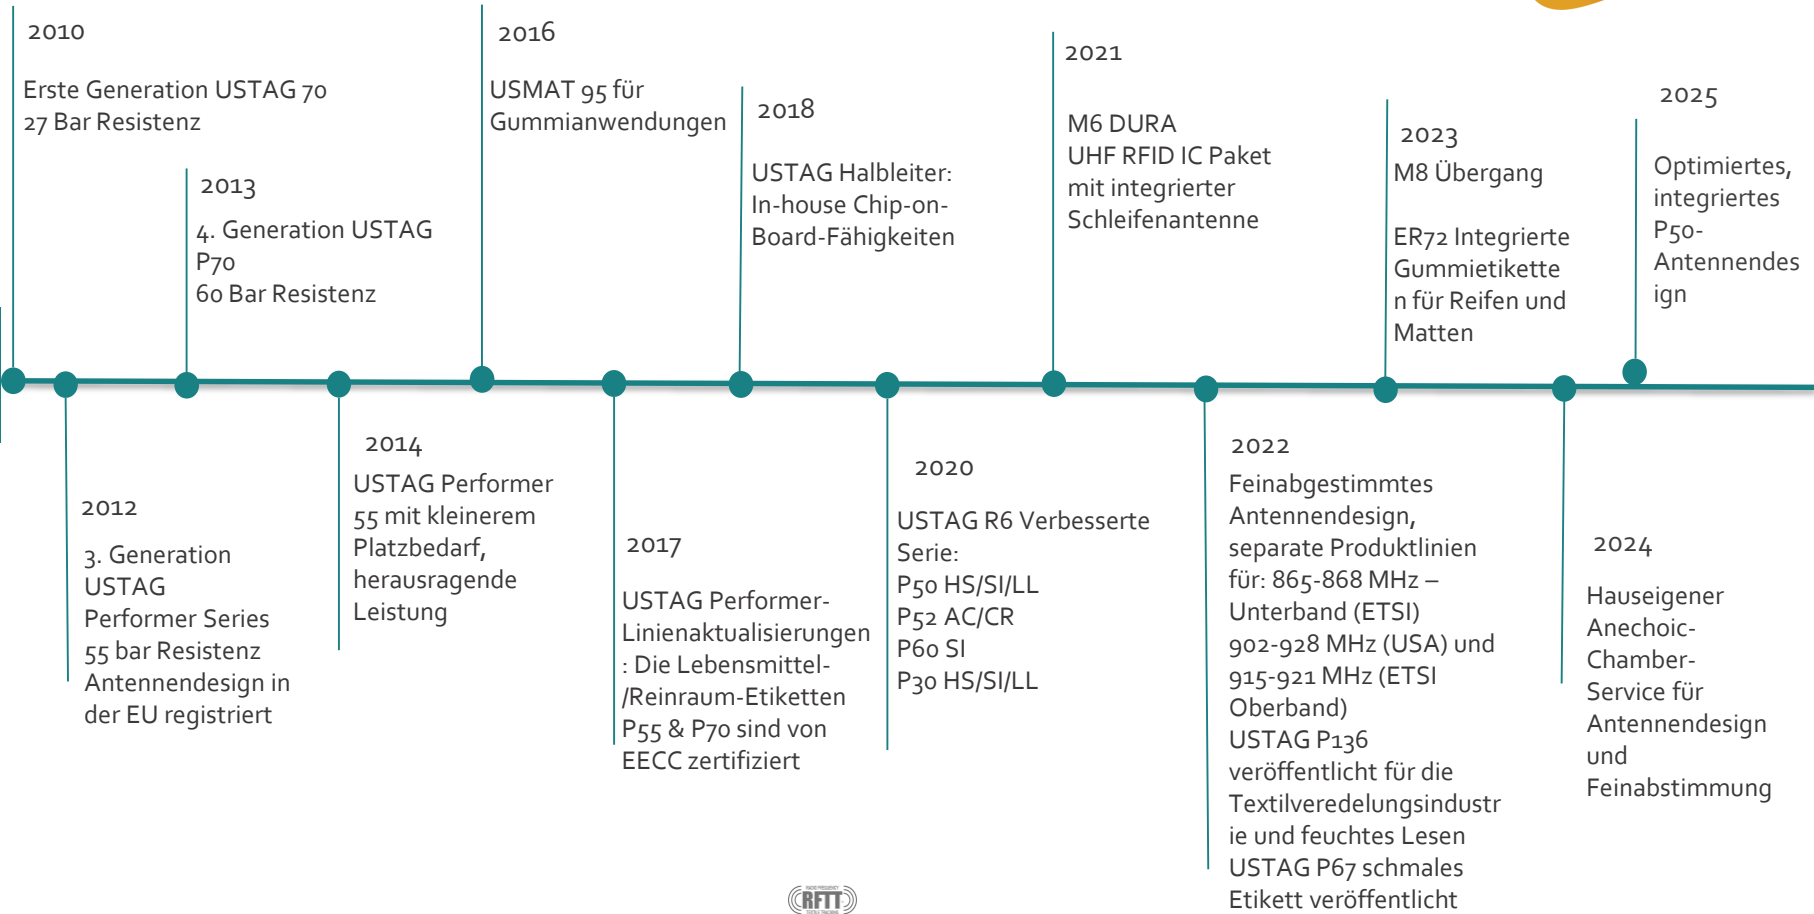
2010

Erste Generation USTAG 70
27 Bar Resistenz

2013

4. Generation USTAG P70
60 Bar Resistenz

2016

USMAT 95 für Gummianwendungen

2018

USTAG Halbleiter: In-house Chip-on-Board-Fähigkeiten

2021

M6 DURA
UHF RFID IC Paket mit integrierter Schleifenantenne

2023
M8 Übergang

ER72 Integrierte Gummietikette n für Reifen und Matten

2025

Optimiertes, integriertes P50-Antennendes ign

2012

3. Generation USTAG Performer Series
55 bar Resistenz
Antennendesign in der EU registriert

2014
USTAG Performer 55 mit kleinerem Platzbedarf, herausragende Leistung

2017

USTAG Performer-Linienaktualisierungen: Die Lebensmittel-/Reinraum-Etiketten P55 & P70 sind von EECC zertifiziert

2020

USTAG R6 Verbesserte Serie:
P50 HS/SI/LL
P52 AC/CR
P60 SI
P30 HS/SI/LL

2022
Feinabgestimmtes Antennendesign, separate Produktlinien für: 865-868 MHz – Unterband (ETSI)
902-928 MHz (USA) und 915-921 MHz (ETSI Oberband)
USTAG P136 veröffentlicht für die Textilveredelungsindustrie und feuchtes Lesen
USTAG P67 schmales Etikett veröffentlicht

2024

Hauseigener Anechoic-Chamber-Service für Antennendesign und Feinabstimmung

RFTT